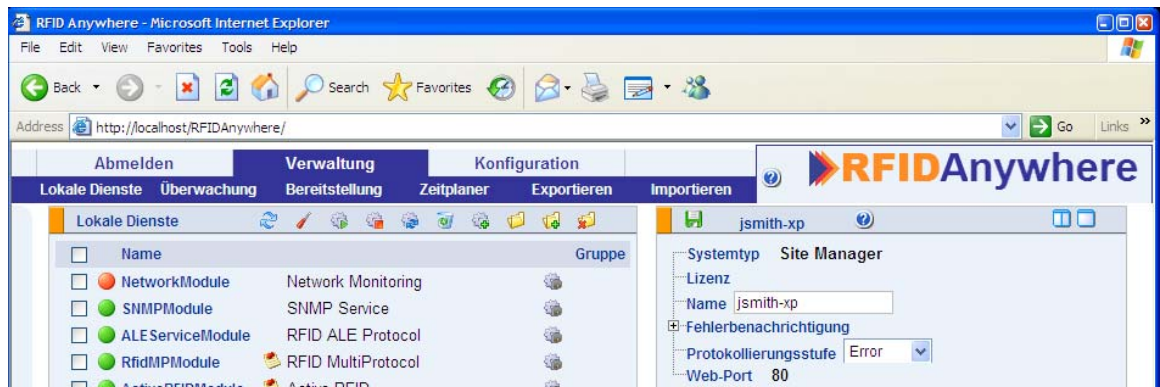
RFID Anywhere - Microsoft Internet Explorer

File Edit View Favorites Tools Help

Back Search Favorites

Address http://localhost/RFIDAnywhere/ Go Links

Abmelden Verwaltung Konfiguration

Lokale Dienste Überwachung Bereitstellung Zeitplaner Exportieren Importieren

RFIDAnywhere

Lokale Dienste

| | Name | | Gruppe |
|---|---|---|---|
| | NetworkModule | Network Monitoring | |
| | SNMPModule | SNMP Service | |
| | ALEServiceModule | RFID ALE Protocol | |
| | RfidMPModule | RFID MultiProtocol | |
| | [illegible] | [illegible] | |

jsmith-xp

Systemtyp Site Manager
Lizenz
Name jsmith-xp
Fehlerbenachrichtigung
Protokollierungsstufe Error
Web-Port 80